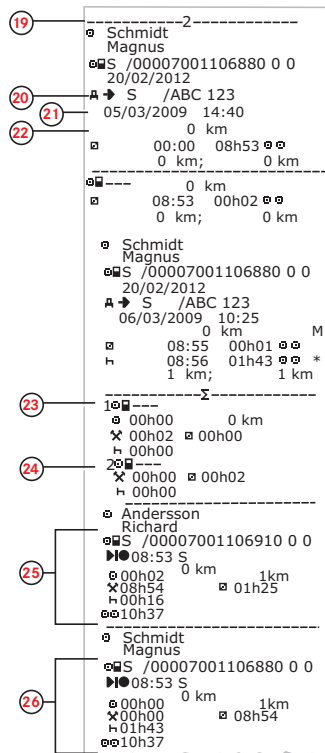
19
-----------2-----------
Schmidt
Magnus
S /00007001106880 0 0
20/02/2012
20
S /ABC 123
21
05/03/2009 14:40
22
0 km
00:00 08h53
0 km; 0 km
---------------------
--- 0 km
08:53 00h02
0 km; 0 km

Schmidt
Magnus
S /00007001106880 0 0
20/02/2012
S /ABC 123
06/03/2009 10:25
0 km M
08:55 00h01
08:56 01h43 *
1 km; 1 km
----------Σ----------
23
1---
00h00 0 km
00h02 00h00
24
2---
00h00 00h02
00h00
---------------------
Andersson
Richard
25
S /00007001106910 0 0
08:53 S
0 km
00h02 1km
08h54 01h25
00h16
10h37
---------------------
Schmidt
Magnus
26
S /00007001106880 0 0
08:53 S
0 km
00h00 1km
00h00 08h54
01h43
10h37